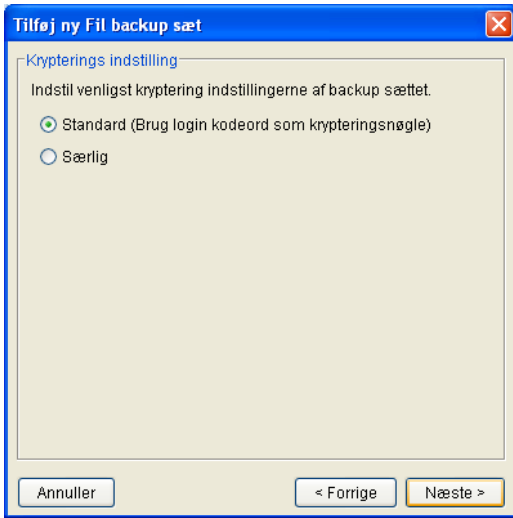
Tilføj ny Fil backup sæt

Krypterings indstilling

Indstil venligst kryptering indstillingerne af backup sættet.

Standard (Brug login kodeord som krypteringsnøgle)

Særlig

Annuller

< Forrige

Næste >